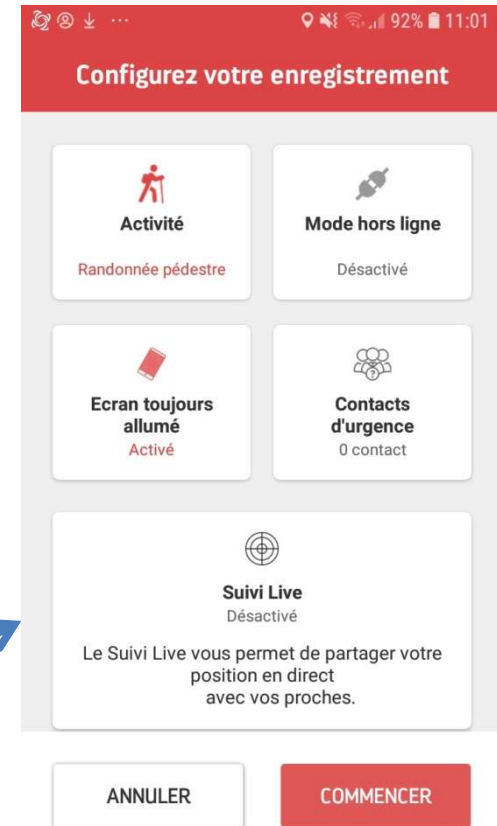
92% 11:01

Configurez votre enregistrement

Activité

Randonnée pédestre

Mode hors ligne

Désactivé

Ecran toujours allumé

Activé

Contacts d'urgence

0 contact

Suivi Live

Désactivé

Le Suivi Live vous permet de partager votre position en direct avec vos proches.

ANNULER

COMMENCER